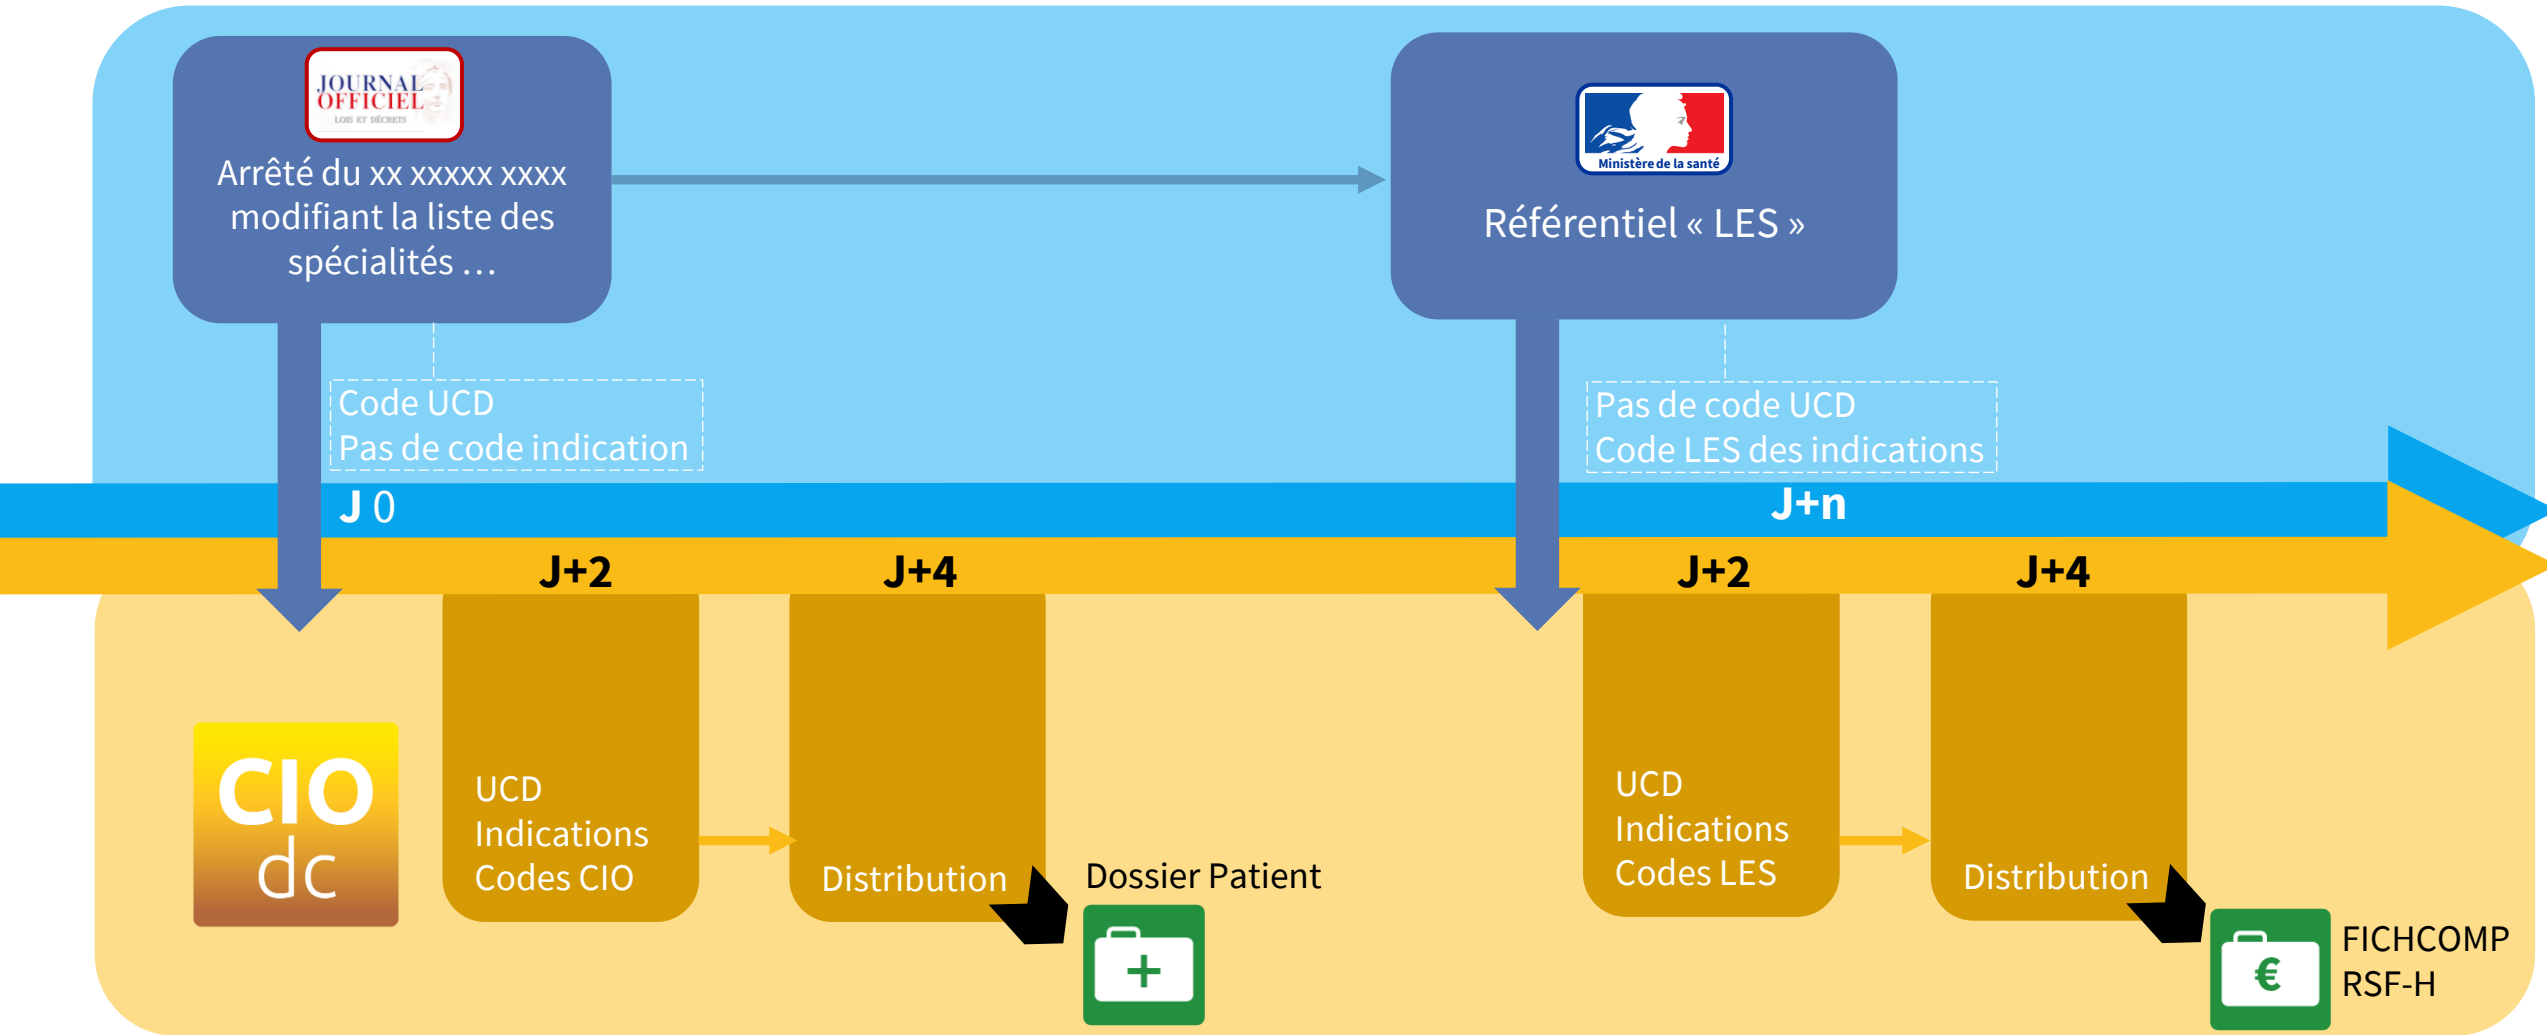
JOURNAL OFFICIEL
LOIS ET DÉCRETS

Arrêté du xx xxxxx xxxx modifiant la liste des spécialités …

Ministère de la santé

Référentiel « LES »

Code UCD
Pas de code indication

Pas de code UCD
Code LES des indications

J 0

J+n

J+2

J+4

J+2

J+4

CIO
dc

UCD
Indications
Codes CIO

Distribution

Dossier Patient

UCD
Indications
Codes LES

Distribution

FICHCOMP
RSF-H